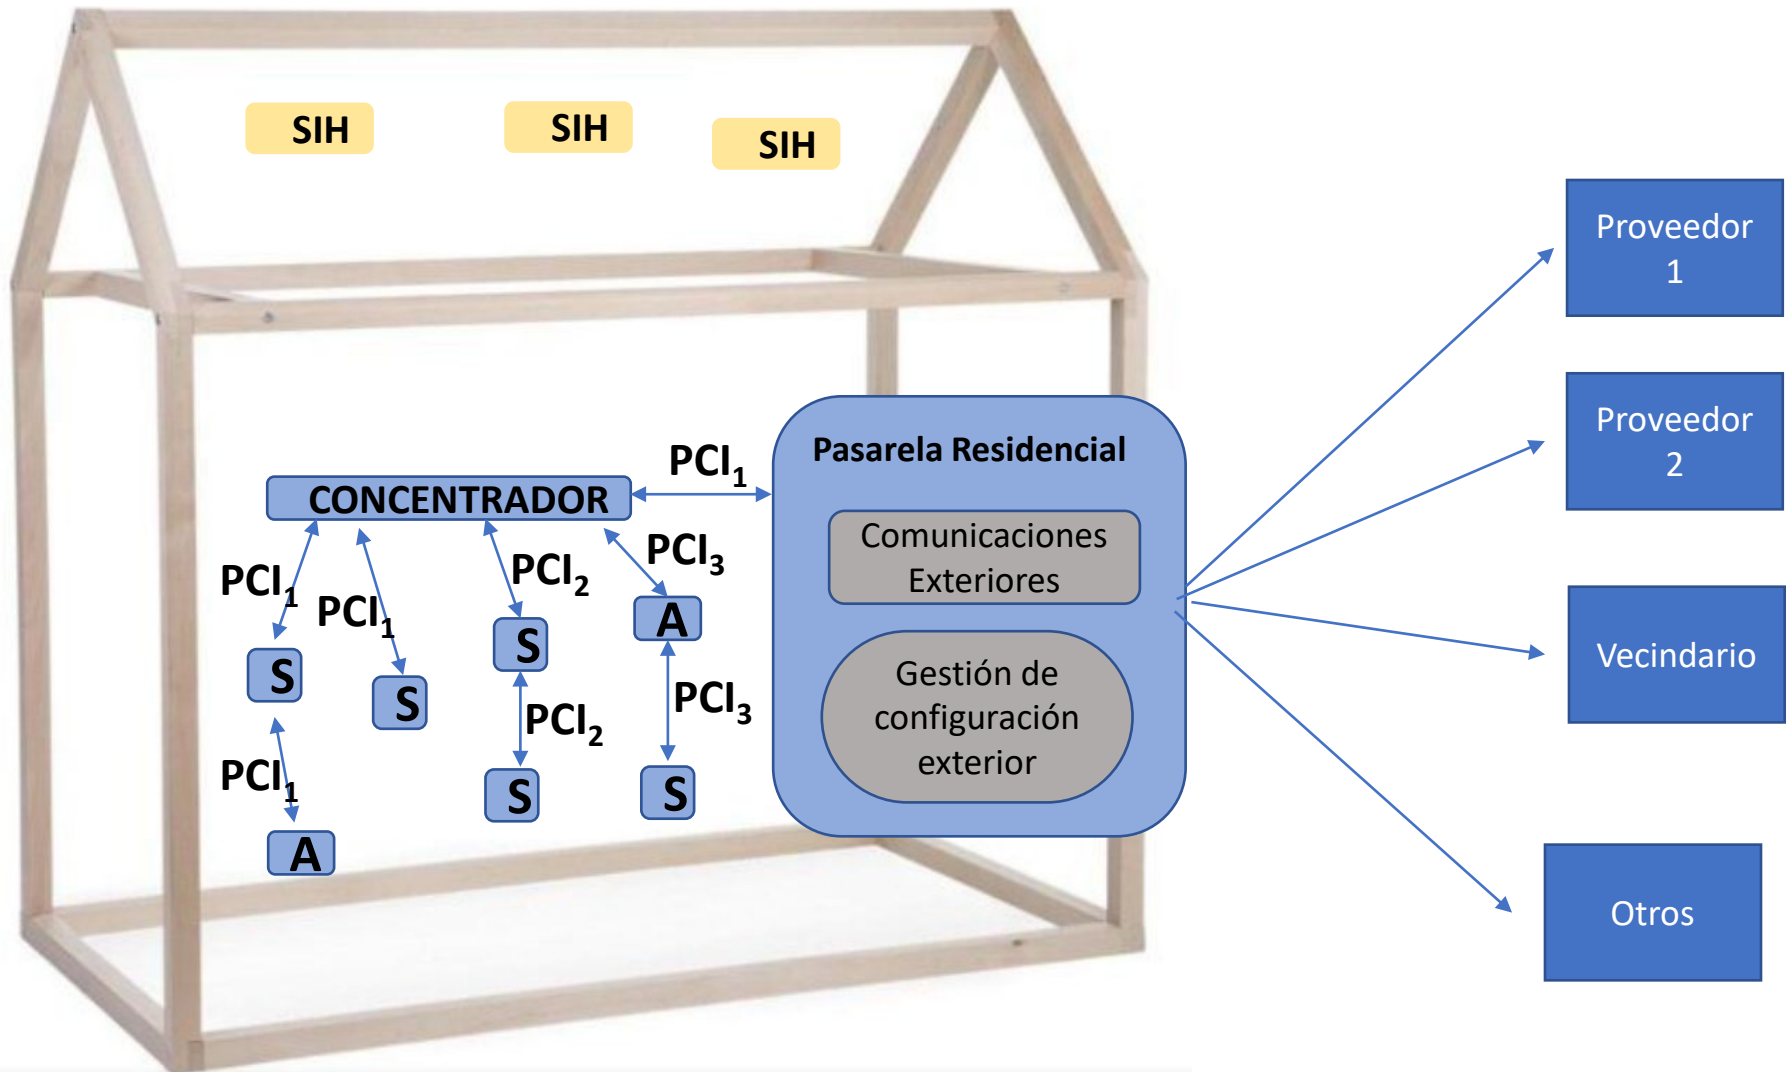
SIH SIH SIH

CONCENTRADOR

$PCI_1$

Pasarela Residencial

Comunicaciones Exteriores

Gestión de configuración exterior

$PCI_1$

$PCI_1$

$PCI_2$

$PCI_3$

S

S

S

A

$PCI_2$

$PCI_3$

$PCI_1$

S

S

A

Proveedor 1

Proveedor 2

Vecindario

Otros